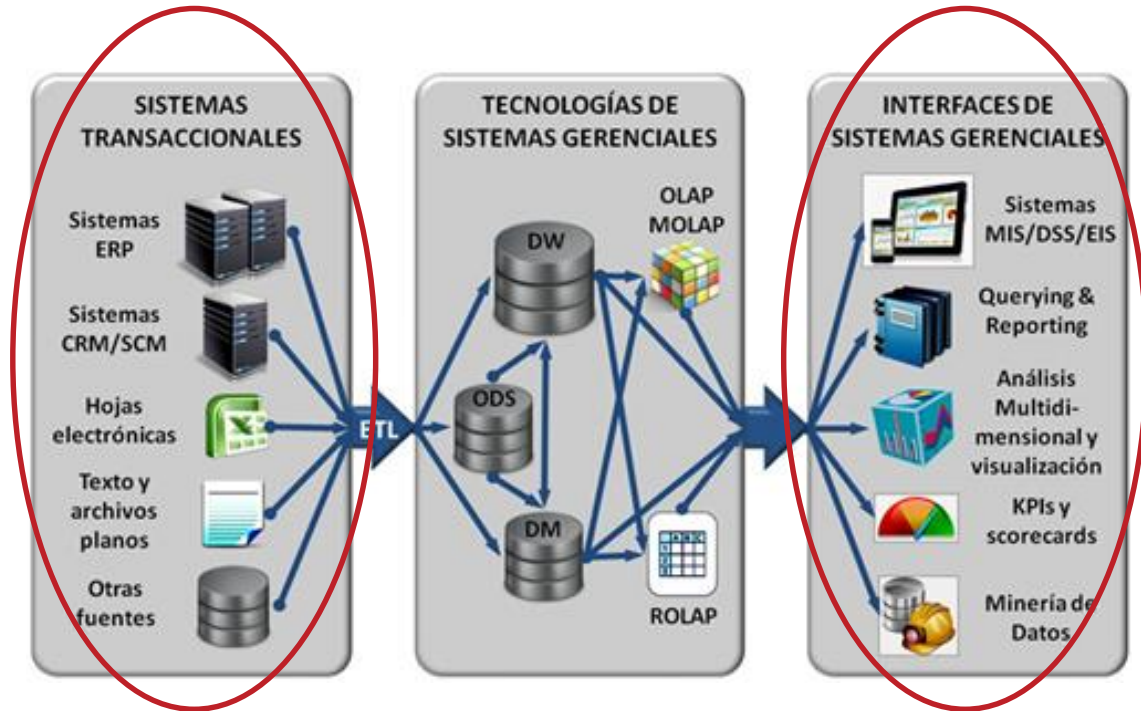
SISTEMAS TRANSACCIONALES

Sistemas ERP

Sistemas CRM/SCM

Hojas electrónicas

Texto y archivos planos

Otras fuentes

ETL

TECNOLOGÍAS DE SISTEMAS GERENCIALES

DW

ODS

DM

OLAP MOLAP

ROLAP

INTERFACES DE SISTEMAS GERENCIALES

Sistemas MIS/DSS/EIS

Querying & Reporting

Análisis Multidimensional y visualización

KPIs y scorecards

Minería de Datos